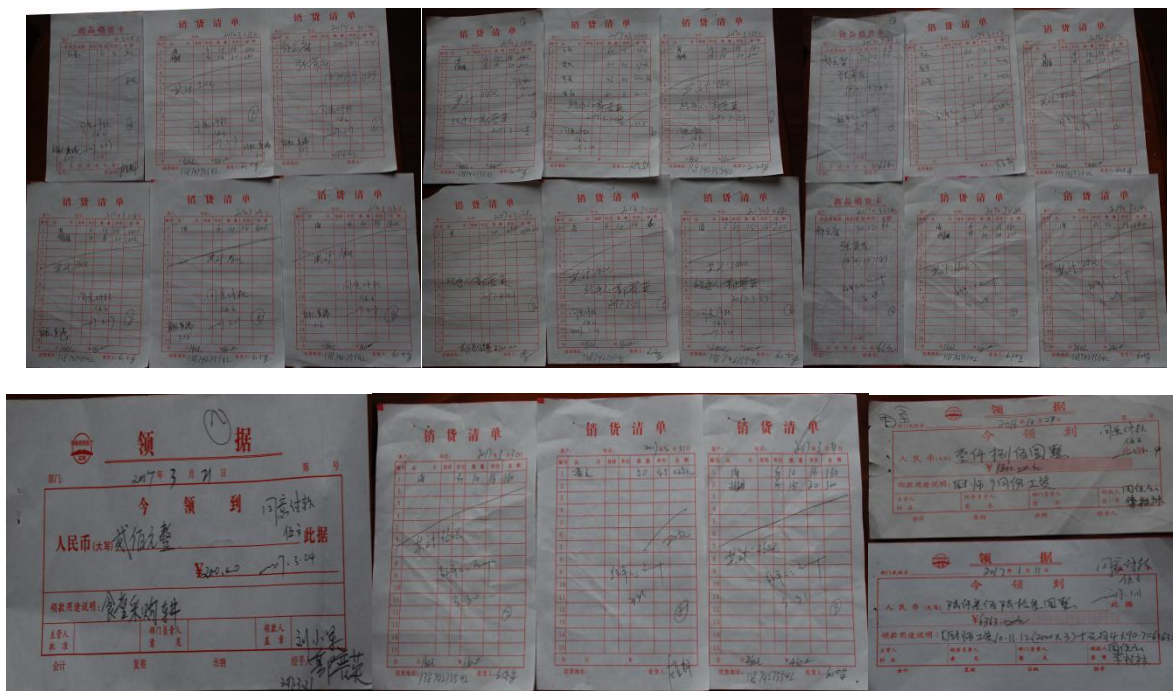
商品销售单
销 货 清 单
销 货 清 单
销 货 清 单
销 货 清 单
销 货 清 单
商品销售单
销 货 清 单
销 货 清 单
销 货 清 单
销 货 清 单
销 货 清 单
销 货 清 单
销 货 清 单
销 货 清 单
商品销售单
销 货 清 单
销 货 清 单

领 据
2017 年 3 月 21 日
部门： 编号
今 领 到
同意付款
人民币（大写）贰佰元整 此据
¥200.00 2017.3.24
领款用途说明：食堂采购辅
主管人 批准
部门负责人 意见
领款人 盖章 刘小星
会计 复核 出纳 经手

销 货 清 单
销 货 清 单
销 货 清 单

领 据
今 领 到
同意付款
人民币 壹仟捌佰圆整
¥1800.00
领款用途说明：
领 据
今 领 到
同意付款
人民币（大写）
领款用途说明：